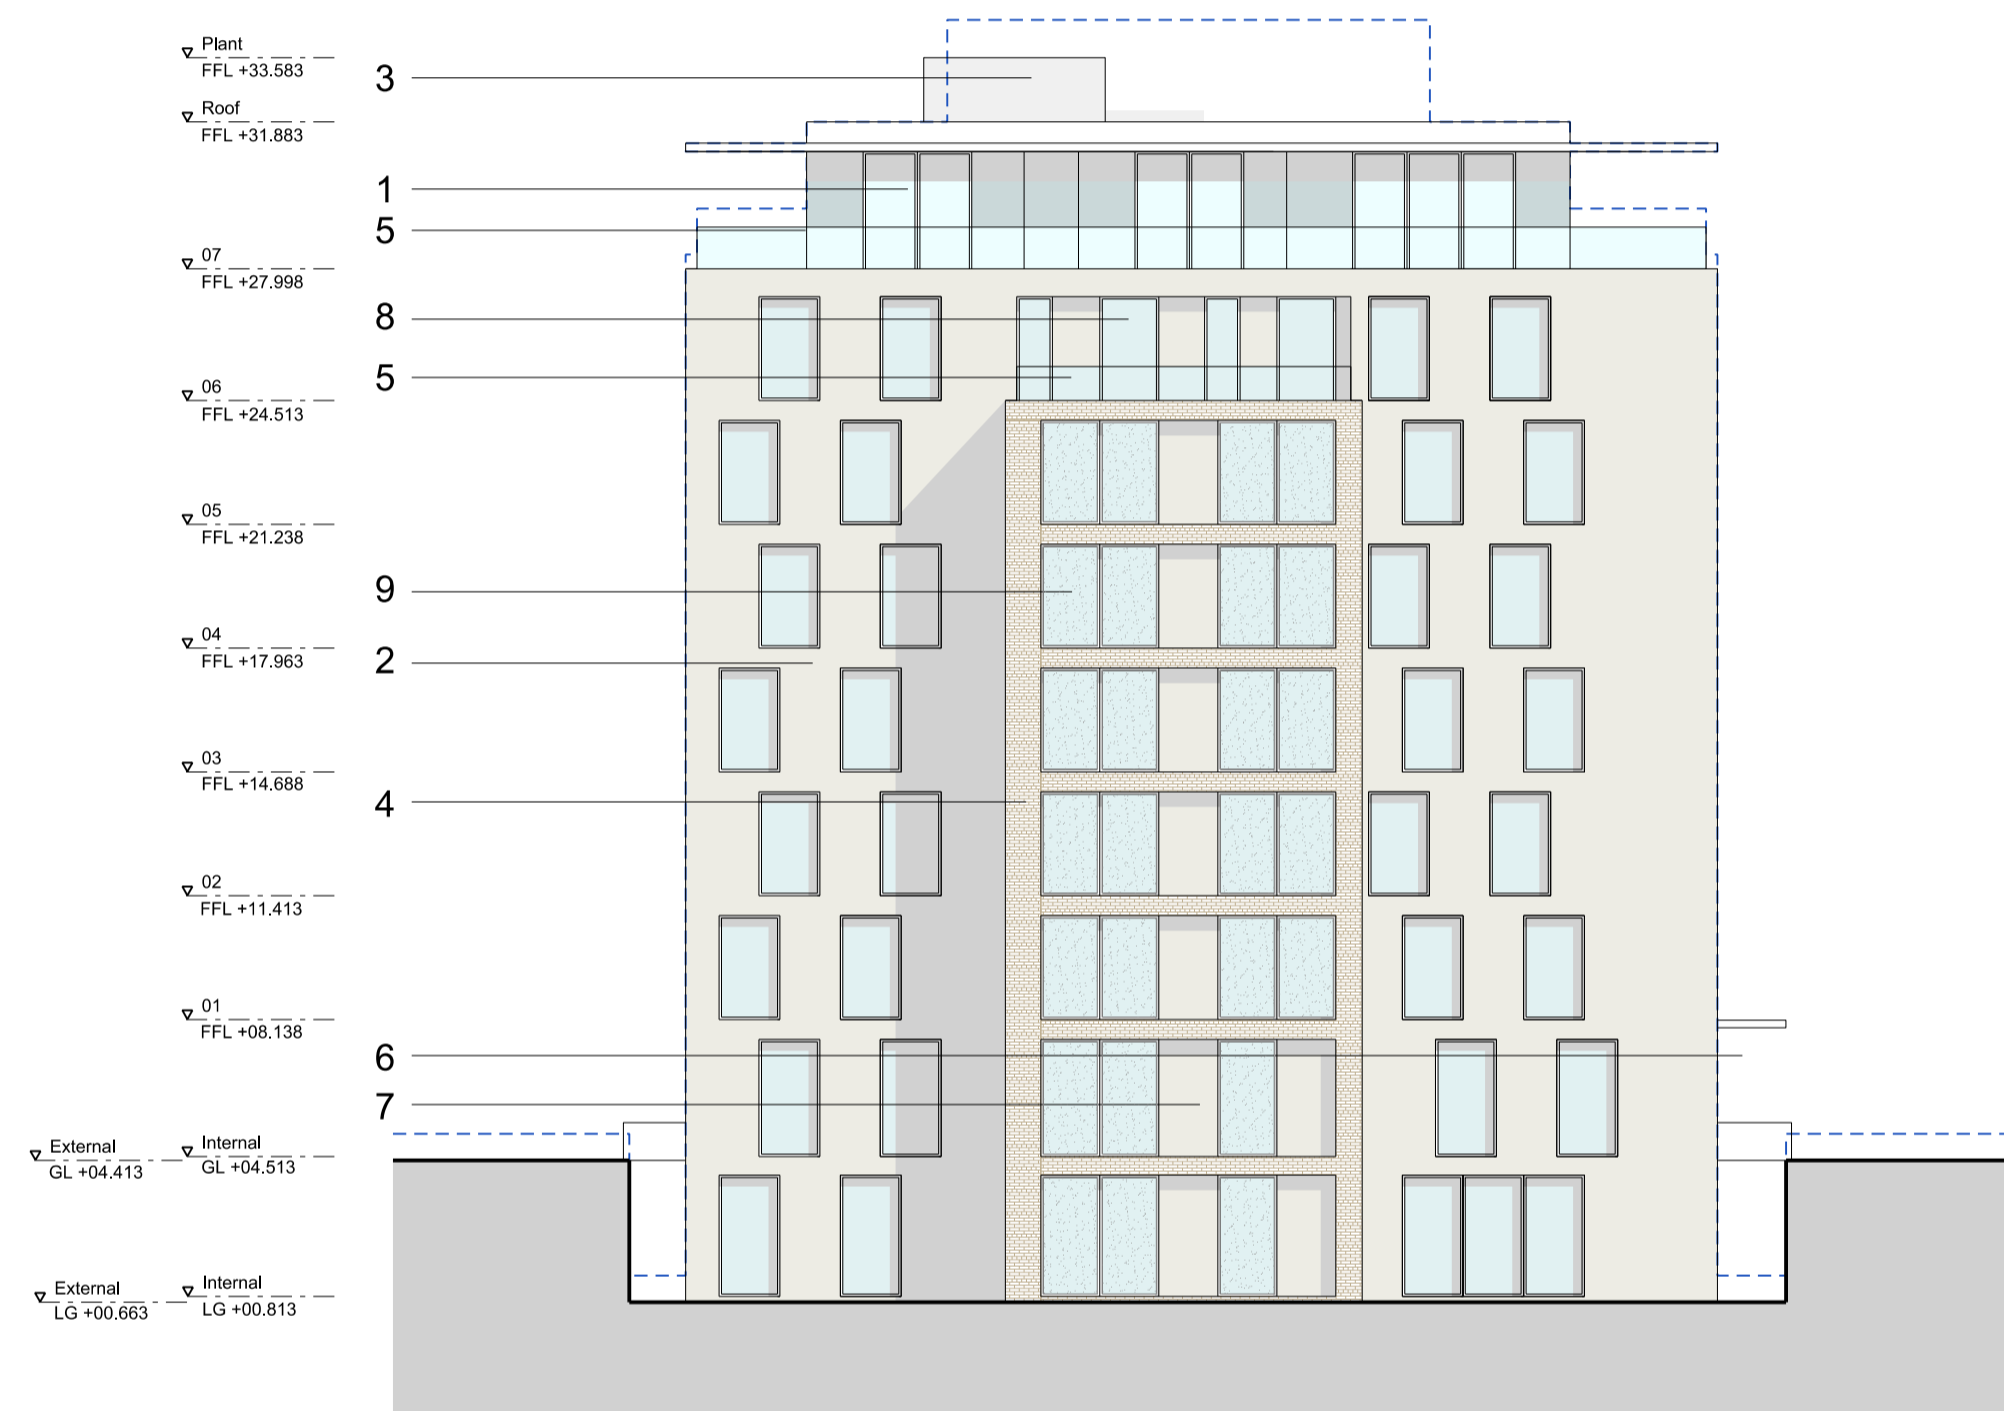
Plant
FFL +33.583

3

Roof
FFL +31.883

1

5

07
FFL +27.998

8

5

06
FFL +24.513

05
FFL +21.238

9

04
FFL +17.963

2

03
FFL +14.688

4

02
FFL +11.413

01
FFL +08.138

6

7

External
GL +04.413

Internal
GL +04.513

External
LG +00.663

Internal
LG +00.813